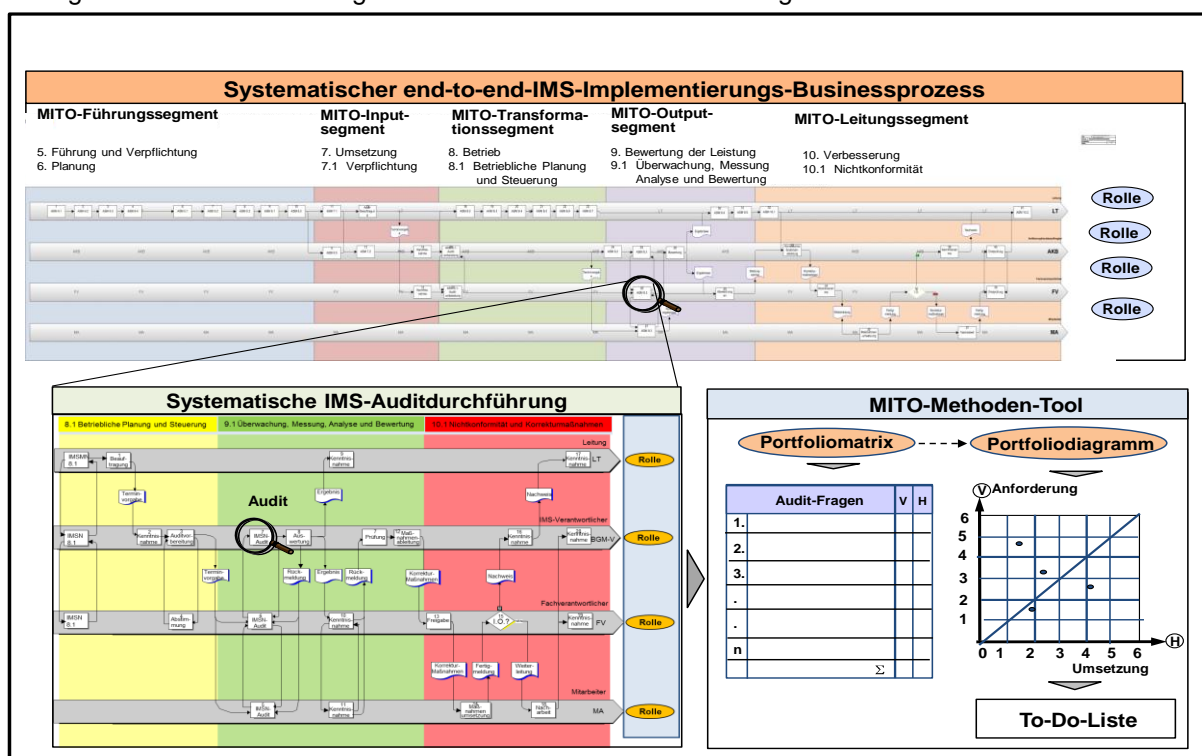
Systematischer end-to-end-IMS-Implementierungs-Businessprozess

MITO-Führungssegment
5. Führung und Verpflichtung
6. Planung

MITO-Inputsegment
7. Umsetzung
7.1 Verpflichtung

MITO-Transformationssegment
8. Betrieb
8.1 Betriebliche Planung und Steuerung

MITO-Outputsegment
9. Bewertung der Leistung
9.1 Überwachung, Messung Analyse und Bewertung

MITO-Leitungssegment
10. Verbesserung
10.1 Nichtkonformität

LT
AKB
FV
MA

Rolle
Rolle
Rolle
Rolle

Systematische IMS-Auditdurchführung

8.1 Betriebliche Planung und Steuerung
9.1 Überwachung, Messung, Analyse und Bewertung
10.1 Nichtkonformität und Korrekturmaßnahmen

Leitung
IMSM 8.1
Beauftragung
Kenntnisnahme
Kenntnisnahme
LT
Terminvorgabe
Ergebnis
Nachweis
Audit
IMS-Verantwortlicher
IMSN 8.1
Kenntnisnahme
Auditvorbereitung
IMSN-Audit
Auswertung
Prüfung
Maßnahmenableitung
Kenntnisnahme
Kenntnisnahme
BGM-V
Terminvorgabe
Rückmeldung
Ergebnis
Rückmeldung
Korrektur Maßnahmen
Nachweis
Fachverantwortlicher
IMSN 8.1
Abstimmung
IMSN-Audit
Kenntnisnahme
Freigabe
I.O.?
Kenntnisnahme
FV
Korrektur-Maßnahmen
Fertigmeldung
Weiterleitung
Mitarbeiter
BGM-Audit
Kenntnisnahme
Maßnahmenumsetzung
Nacharbeit
MA

Rolle
Rolle
Rolle
Rolle

MITO-Methoden-Tool

Portfoliomatrix
Portfoliodiagramm

| | Audit-Fragen | V | H |
|---|---|---|---|
| 1. | | | |
| 2. | | | |
| 3. | | | |
| . | | | |
| . | | | |
| n | | | |
| | $\Sigma$ | | |

V Anforderung
6
5
4
3
2
1
0 1 2 3 4 5 6
H
Umsetzung

To-Do-Liste